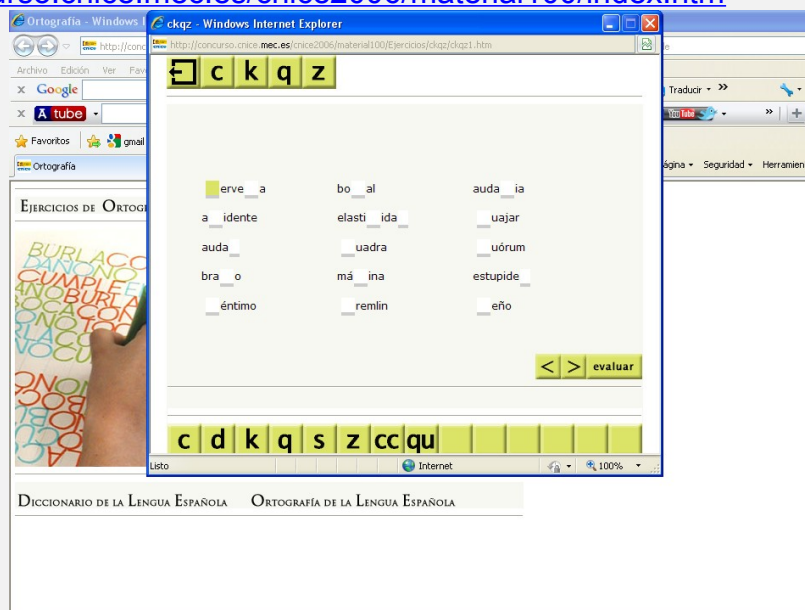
Ortografía - Windows

ckqz - Windows Internet Explorer

http://concurso.cnice.mec.es/cnice2006/material100/Ejercicios/ckqz/ckqz1.htm

Archivo Edición Ver Fav

Google

tube

Favoritos gmail

Ortografía

Traducir

Página Seguridad Herramien

c k q z

_erve_a bo_al auda_ia

a_idente elasti_ida_ _uajar

auda_ _uadra _uórum

bra_o má_ina estupide_

_éntimo _remlin _eño

< > evaluar

c d k q s z cc qu

Listo Internet 100%

Ejercicios de Ortogr

Diccionario de la Lengua Española Ortografía de la Lengua Española